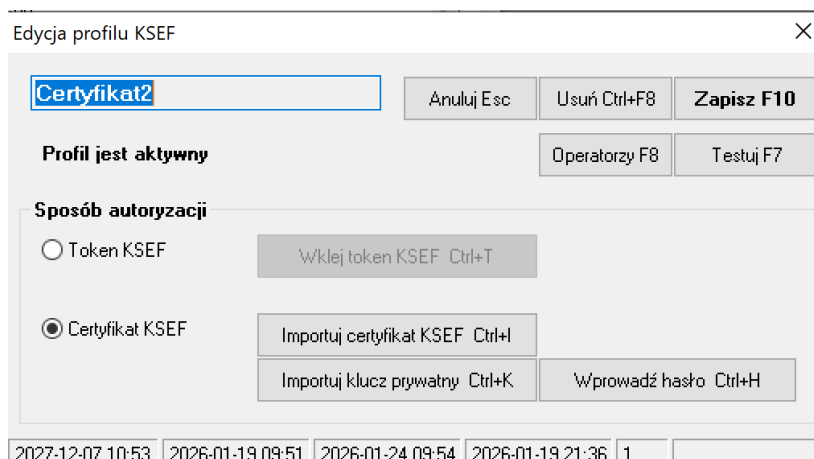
Edycja profilu KSEF

Certyfikat2

Anuluj Esc

Usuń Ctrl+F8

Zapisz F10

Profil jest aktywny

Operatorzy F8

Testuj F7

Sposób autoryzacji

Token KSEF

Wklej token KSEF Ctrl+T

Certyfikat KSEF

Importuj certyfikat KSEF Ctrl+I

Importuj klucz prywatny Ctrl+K

Wprowadź hasło Ctrl+H

| 2027-12-07 10:53 | 2026-01-19 09:51 | 2026-01-24 09:54 | 2026-01-19 21:36 | 1 |
|---|---|---|---|---|